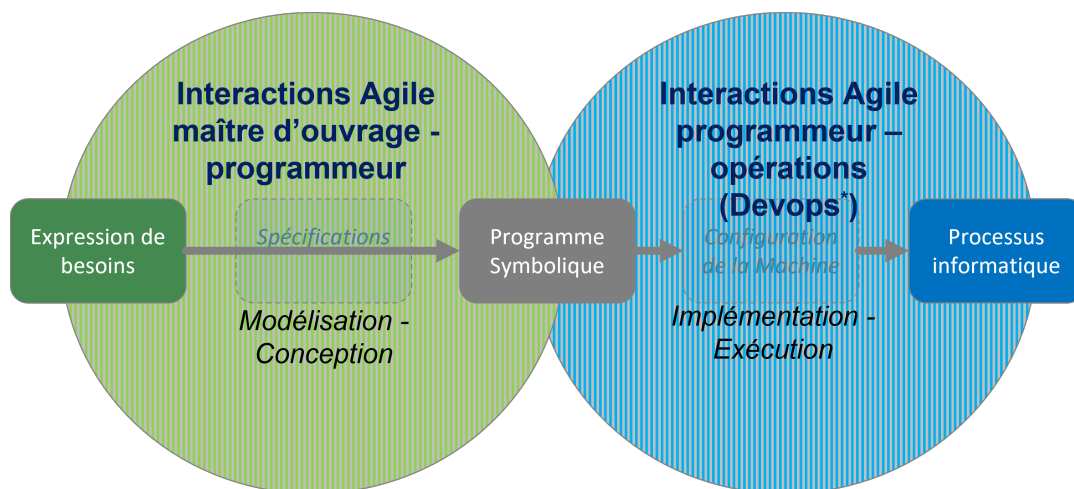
Interactions Agile maître d'ouvrage - programmeur

Interactions Agile programmeur – opérations (Devops*)

Expression de besoins

Spécifications

Programme Symbolique

Configuration de la Machine

Processus informatique

Modélisation - Conception

Implémentation - Exécution